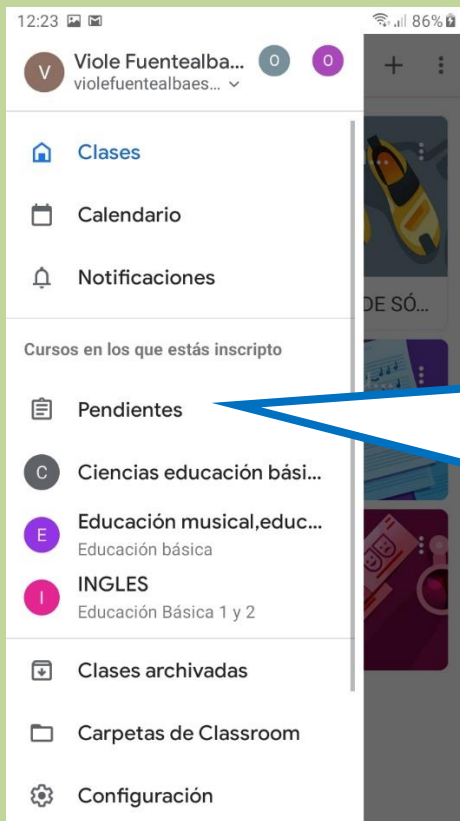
12:23
86%
V Viole Fuentealba...
violefuentealbaes...
O
O
+
Clases
Calendario
Notificaciones
DE SÓ...
Cursos en los que estás inscripto
Pendientes
C Ciencias educación bási...
E Educación musical,educ...
Educación básica
I INGLES
Educación Básica 1 y 2
Clases archivadas
Carpetas de Classroom
Configuración